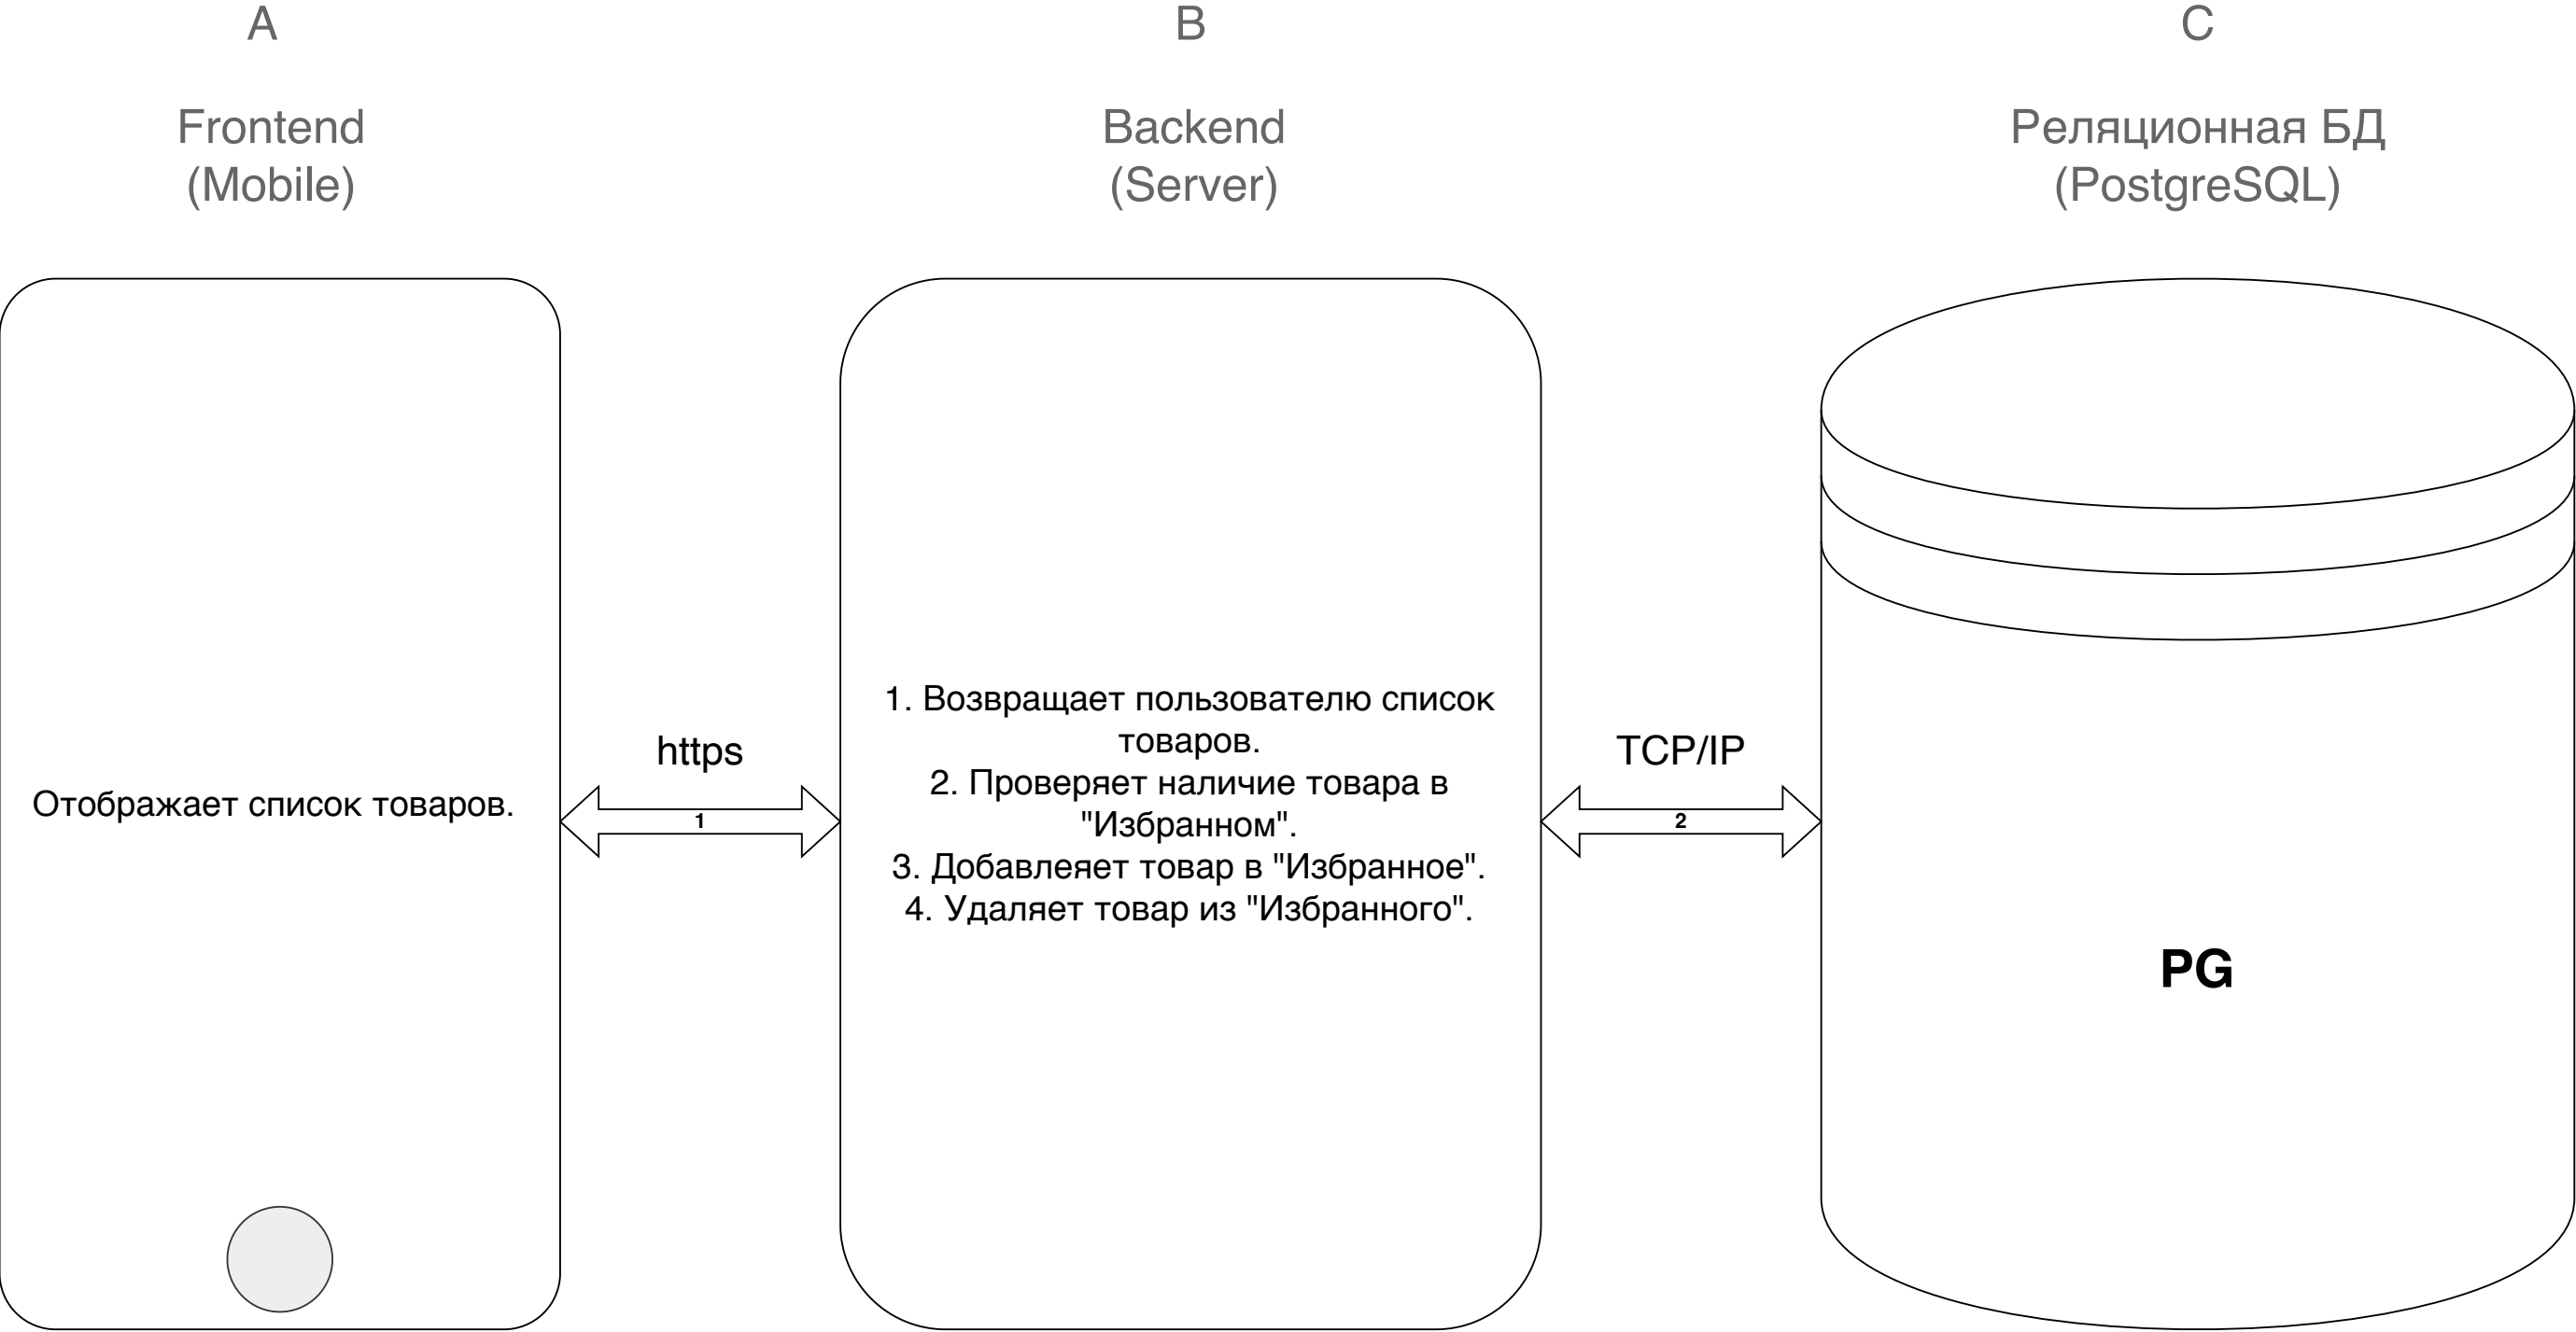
A

Frontend
(Mobile)

B

Backend
(Server)

C

Реляционная БД
(PostgreSQL)

Отображает список товаров.

https

1

1. Возвращает пользователю список товаров.
2. Проверяет наличие товара в "Избранном".
3. Добавлеяет товар в "Избранное".
4. Удаляет товар из "Избранного".

TCP/IP

2

PG